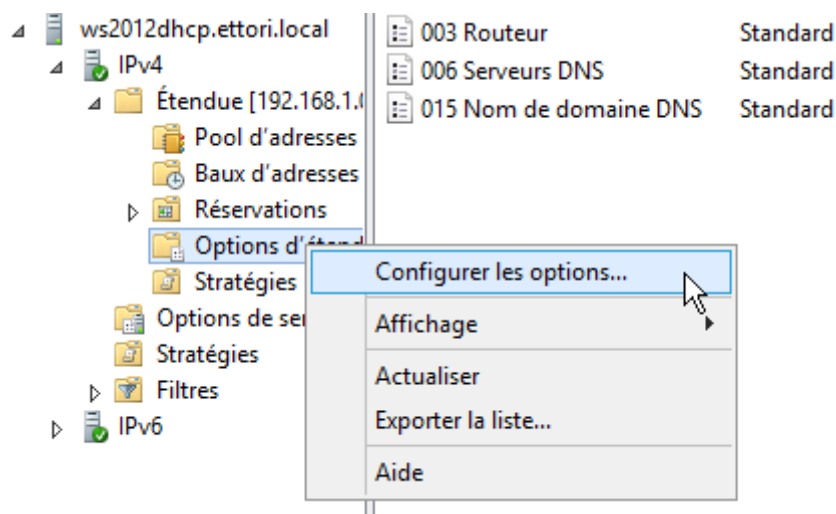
ws2012dhcp.ettori.local
IPv4
Étendue [192.168.1.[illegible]
Pool d'adresses
Baux d'adresses
Réservations
Options d'étend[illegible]
Stratégies
Options de ser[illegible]
Stratégies
Filtres
IPv6

003 Routeur Standard
006 Serveurs DNS Standard
015 Nom de domaine DNS Standard

Configurer les options...
Affichage
Actualiser
Exporter la liste...
Aide